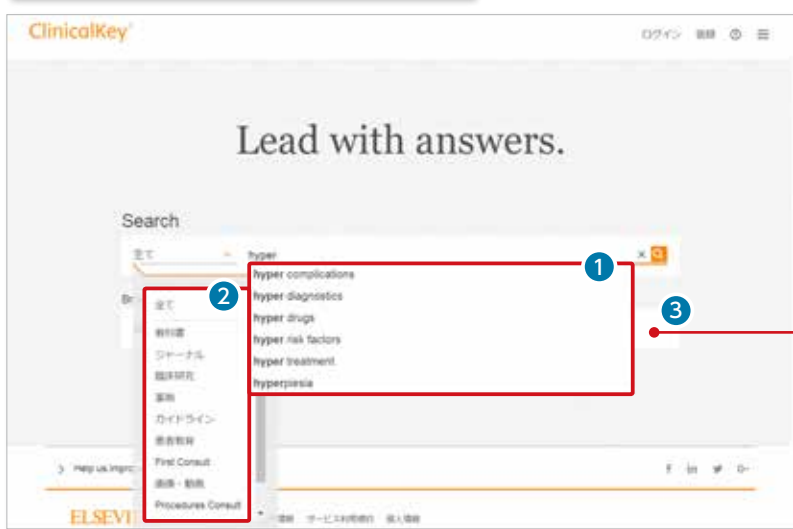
ClinicalKey

ログイン 登録 ⓘ ≡

Lead with answers.

Search

全て

hyper

1

hyper complications

hyper diagnostics

hyper drugs

hyper risk factors

hyper treatment

hyperplasia

2

全て

教科書

ジャーナル

臨床研究

薬剤

ガイドライン

患者教育

First Consult

画像・動画

Procedures Consult

3

Br

> Help us impr

f in y G+

ELSEVI

サービス利用規約 個人情報